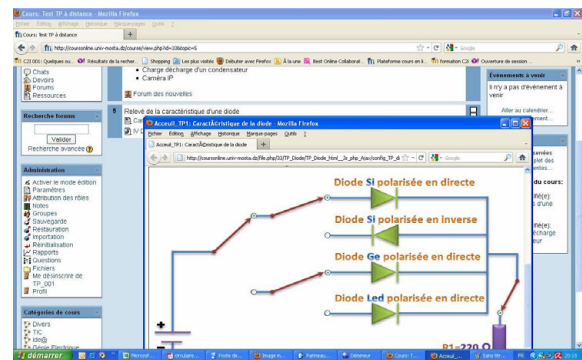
Cours: Test TP à distance - Mozilla Firefox
Fichier Édition Affichage Historique Marque-pages Outils ?
Cours: Test TP à distance
http://coursonline.univ-mosta.dz/course/view.php?id=33&topic=5
Google
C2I2005 : Quelques ou... Résultats de la recher... Shopping Les plus visités Débuter avec Firefox À la une Best Online Collaborat... Plateforme cours en li... Formation C2i Ouverture de session ...
Chats
Devoirs
Forums
Ressources
Charge décharge d'un condensateur
Caméra IP
Forum des nouvelles
Recherche forums
Valider
Recherche avancée
5 Relevé de la caractéristique d'une diode
Événements à venir
Il n'y a pas d'événement à venir
Aller au calendrier...
Administration
Activer le mode édition
Paramètres
Attribution des rôles
Notes
Groupes
Sauvegarde
Restauration
Importation
Réinitialisation
Rapports
Questions
Fichiers
Me désinscrire de TP_001
Profil
Catégories de cours
Divers
TIC
Idoi@
Génie Electrique
Acceuil_TP1: CaractÃ©ristique de la diode - Mozilla Firefox
Fichier Édition Affichage Historique Marque-pages Outils ?
Acceuil_TP1: CaractÃ©ristique de la diode
http://coursonline.univ-mosta.dz/file.php/33/TP_Diode/TP_Diode_Html__Je_php_Ajax/config_TP_di
Google
Diode Si polarisée en directe
Diode Si polarisée en inverse
Diode Ge polarisée en directe
Diode Led polarisée en directe
R1=220 Ω
démarrer